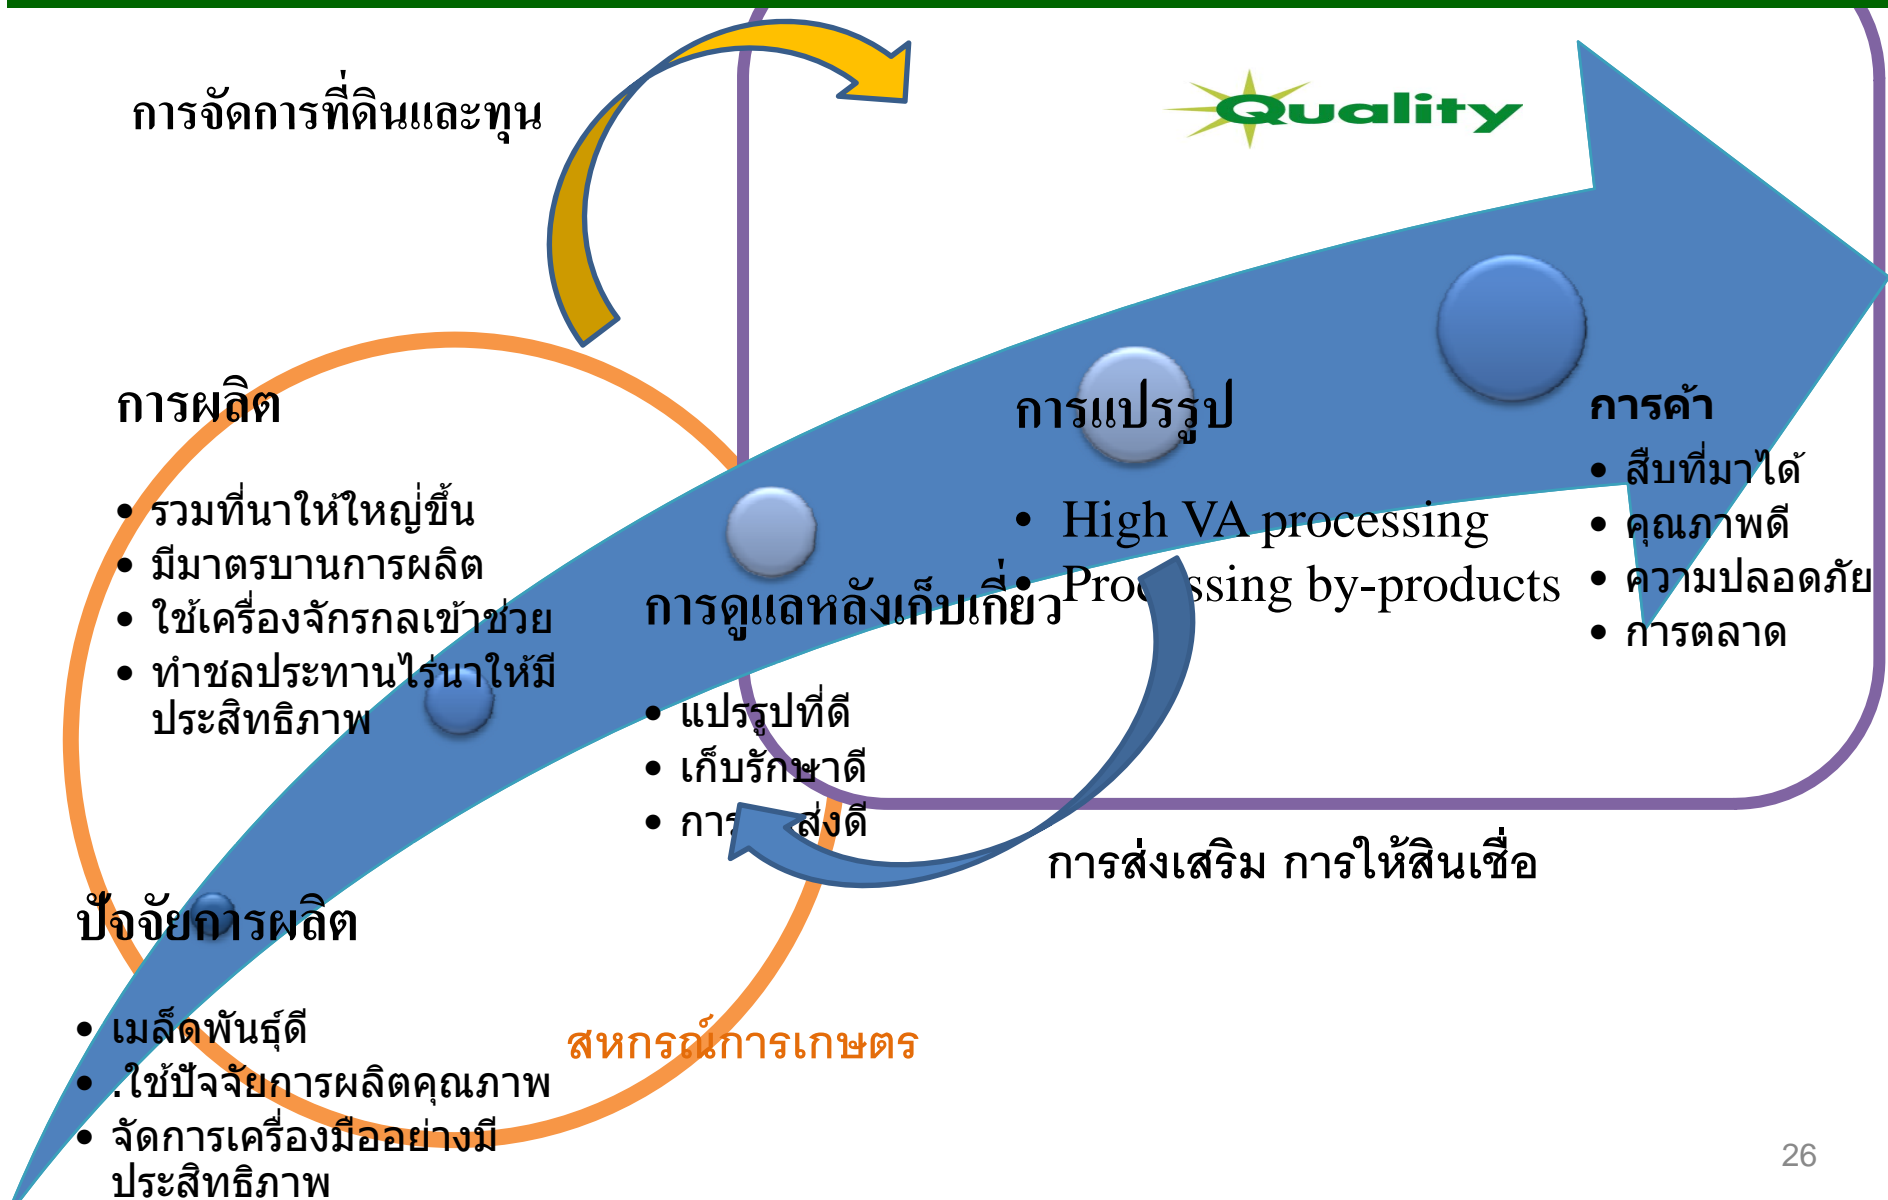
การจัดการที่ดินและทุน

Quality

การผลิต

- รวมที่นาให้ใหญ่ขึ้น
- มีมาตรบานการผลิต
- ใช้เครื่องจักรกลเข้าช่วย
- ทำชลประทานไร่นาให้มีประสิทธิภาพ

การแปรรูป

- High VA processing
- Pro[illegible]ssing by-products

การค้า

- สืบที่มาได้
- คุณภาพดี
- ความปลอดภัย
- การตลาด

การดูแลหลังเก็บเกี่ยว

- แปรรูปที่ดี
- เก็บรักษาดี
- การ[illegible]ส่งดี

การส่งเสริม การให้สินเชื่อ

ปัจจัยการผลิต

- เมล็ดพันธุ์ดี
- .ใช้ปัจจัยการผลิตคุณภาพ
- จัดการเครื่องมืออย่างมีประสิทธิภาพ

สหกรณ์การเกษตร

26